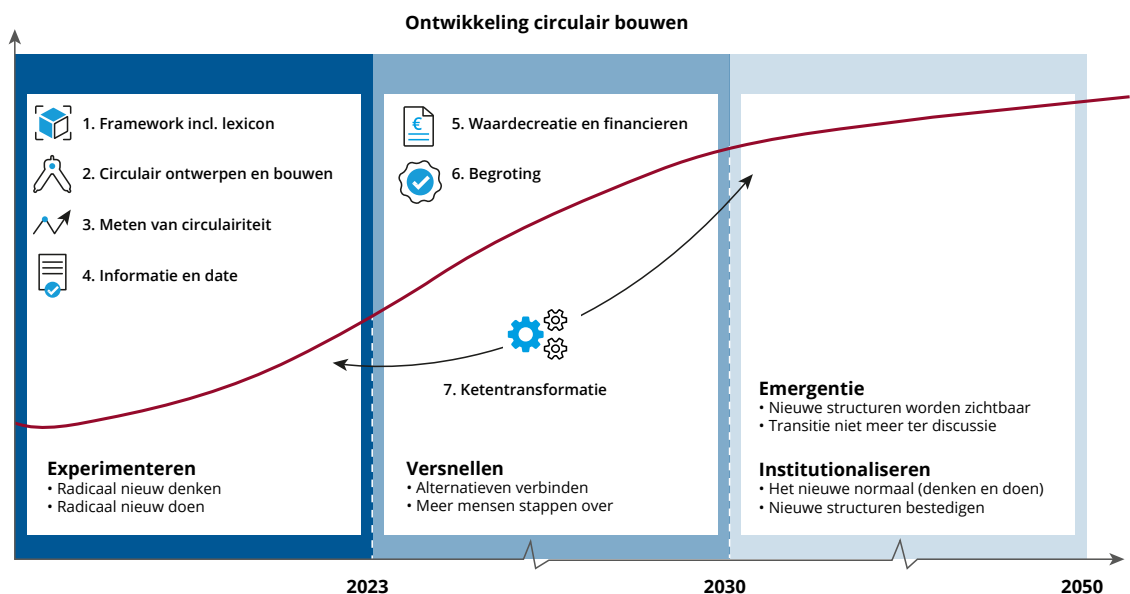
Ontwikkeling circulair bouwen

1. Framework incl. lexicon

2. Circulair ontwerpen en bouwen

3. Meten van circulairiteit

4. Informatie en date

Experimenteren
• Radicaal nieuw denken
• Radicaal nieuw doen

5. Waardecreatie en financieren

6. Begroting

7. Ketentransformatie

Versnellen
• Alternatieven verbinden
• Meer mensen stappen over

Emergentie
• Nieuwe structuren worden zichtbaar
• Transitie niet meer ter discussie

Institutionaliseren
• Het nieuwe normaal (denken en doen)
• Nieuwe structuren bestedigen

2023

2030

2050